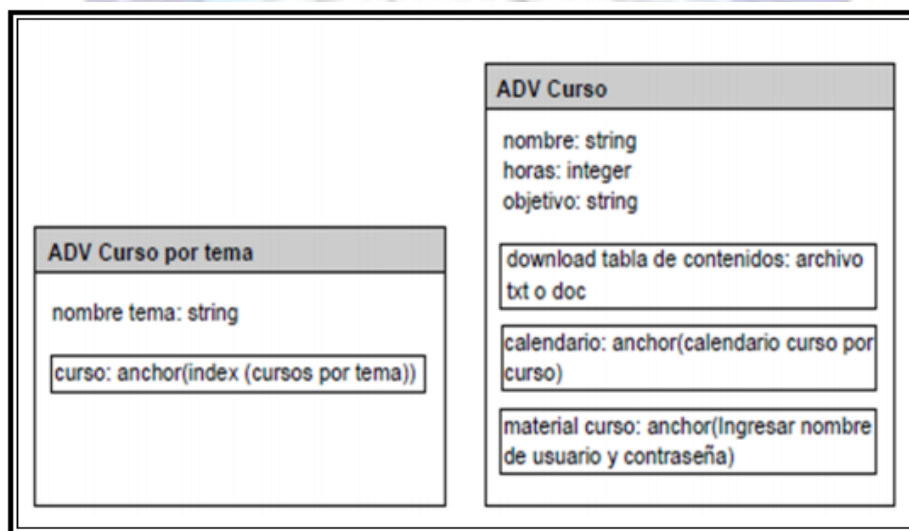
ADV Curso por tema

nombre tema: string

curso: anchor(index (cursos por tema))

ADV Curso

nombre: string
horas: integer
objetivo: string

download tabla de contenidos: archivo txt o doc

calendario: anchor(calendario curso por curso)

material curso: anchor(Ingresar nombre de usuario y contraseña)